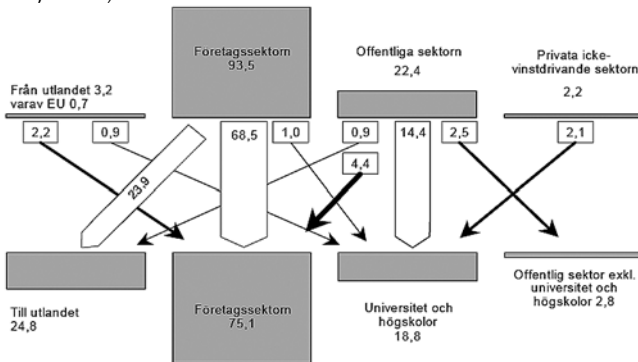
Företagssektorn
93,5

Offentliga sektorn
22,4

Privata icke-vinstdrivande sektorn
2,2

Från utlandet 3,2
varav EU 0,7

2,2

0,9

23,9

68,5

1,0

0,9

4,4

14,4

2,5

2,1

Till utlandet
24,8

Företagssektorn
75,1

Universitet och högskolor
18,8

Offentlig sektor exkl. universitet och högskolor 2,8